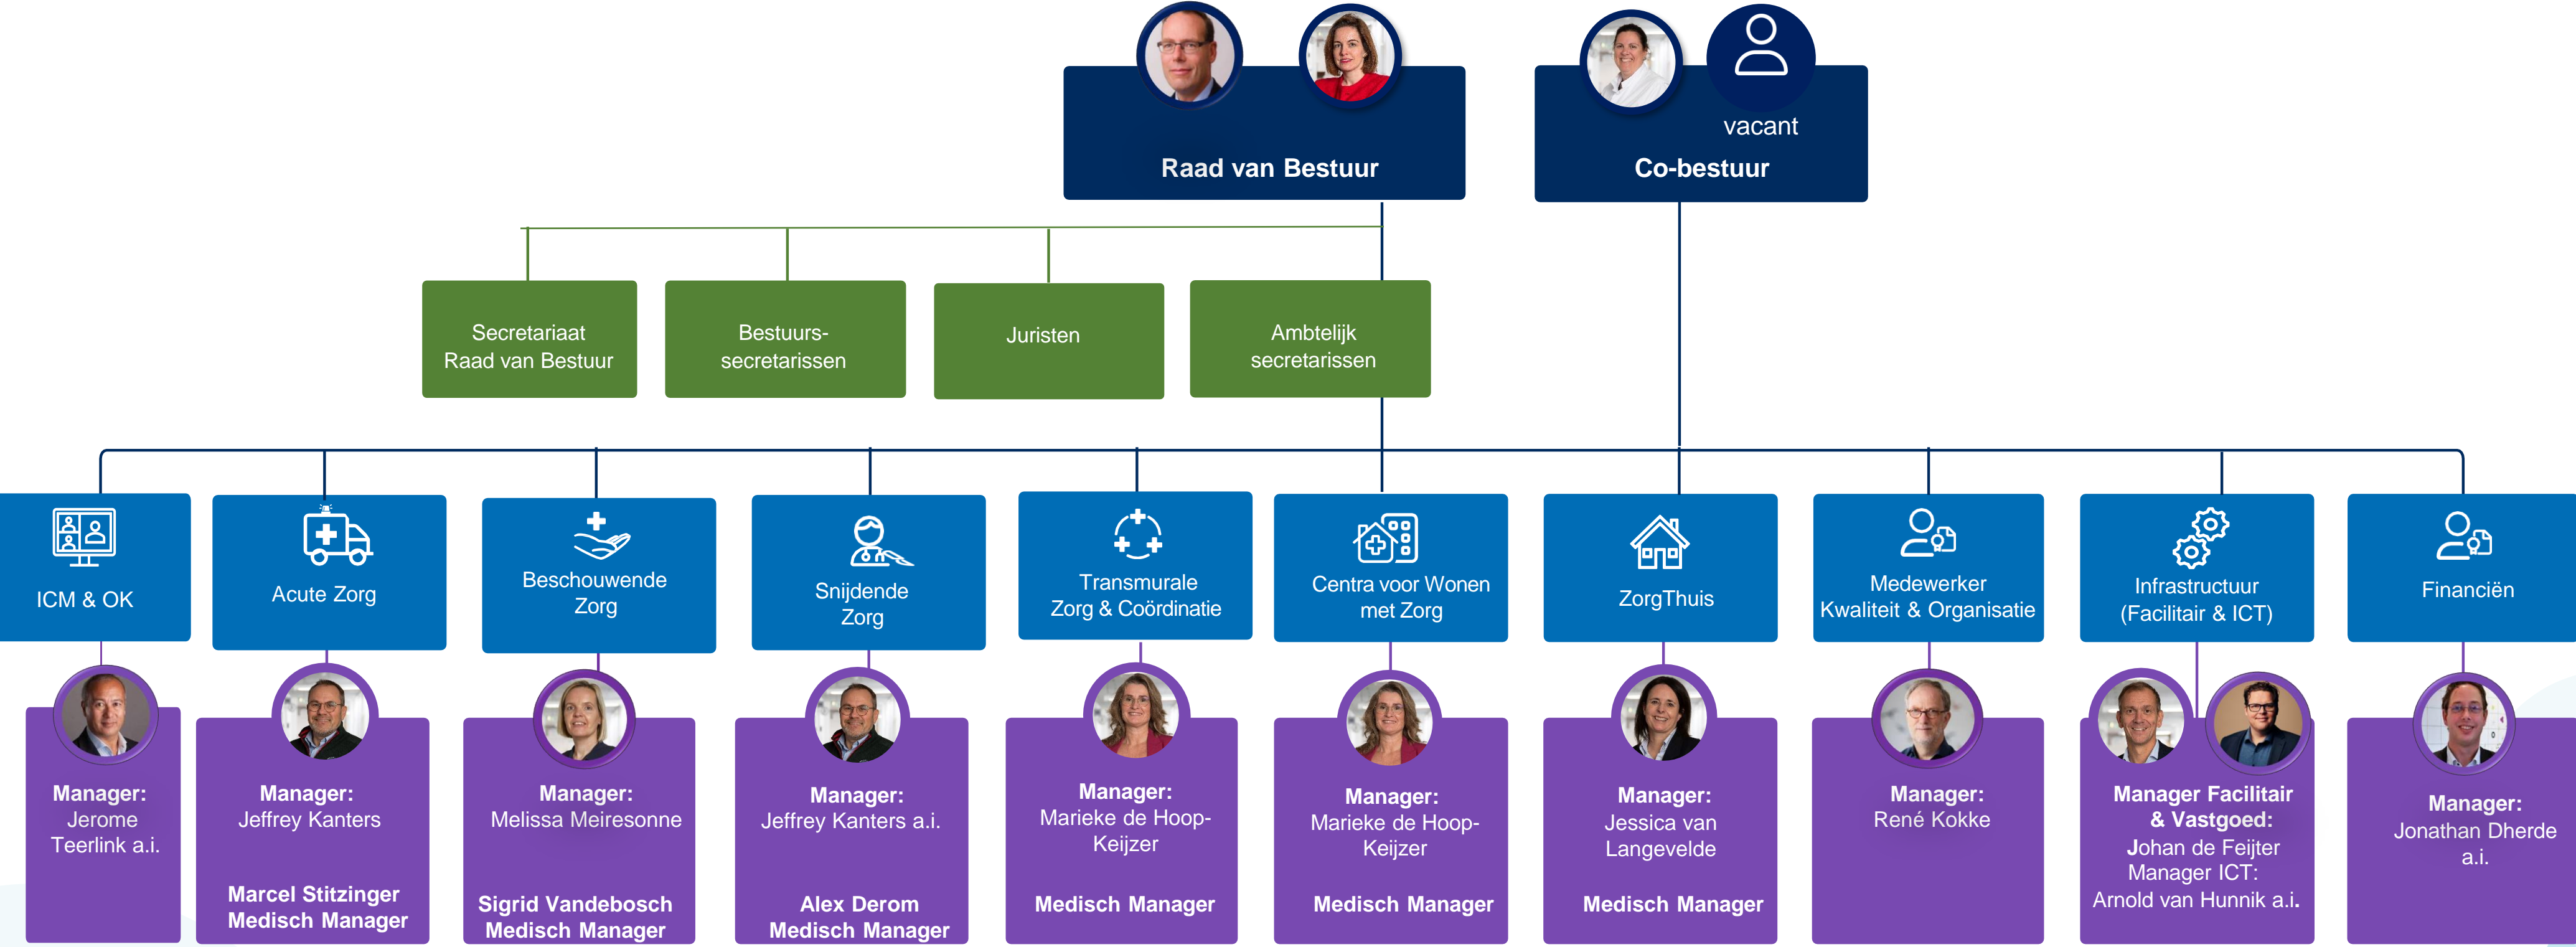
vacant

Raad van Bestuur

Co-bestuur

Secretariaat Raad van Bestuur

Bestuurs-secretarissen

Juristen

Ambtelijk secretarissen

ICM & OK

Acute Zorg

Beschouwende Zorg

Snijdende Zorg

Transmurale Zorg & Coördinatie

Centra voor Wonen met Zorg

ZorgThuis

Medewerker Kwaliteit & Organisatie

Infrastructuur (Facilitair & ICT)

Financiën

**Manager:** Jerome Teerlink a.i.

**Manager:** Jeffrey Kanters

**Marcel Stitzinger Medisch Manager**

**Manager:** Melissa Meiresonne

**Sigrid Vandebosch Medisch Manager**

**Manager:** Jeffrey Kanters a.i.

**Alex Derom Medisch Manager**

**Manager:** Marieke de Hoop-Keijzer

**Medisch Manager**

**Manager:** Marieke de Hoop-Keijzer

**Medisch Manager**

**Manager:** Jessica van Langevelde

**Medisch Manager**

**Manager:** René Kokke

**Manager Facilitair & Vastgoed:** Johan de Feijter Manager ICT: Arnold van Hunnik a.i.

**Manager:** Jonathan Dherde a.i.